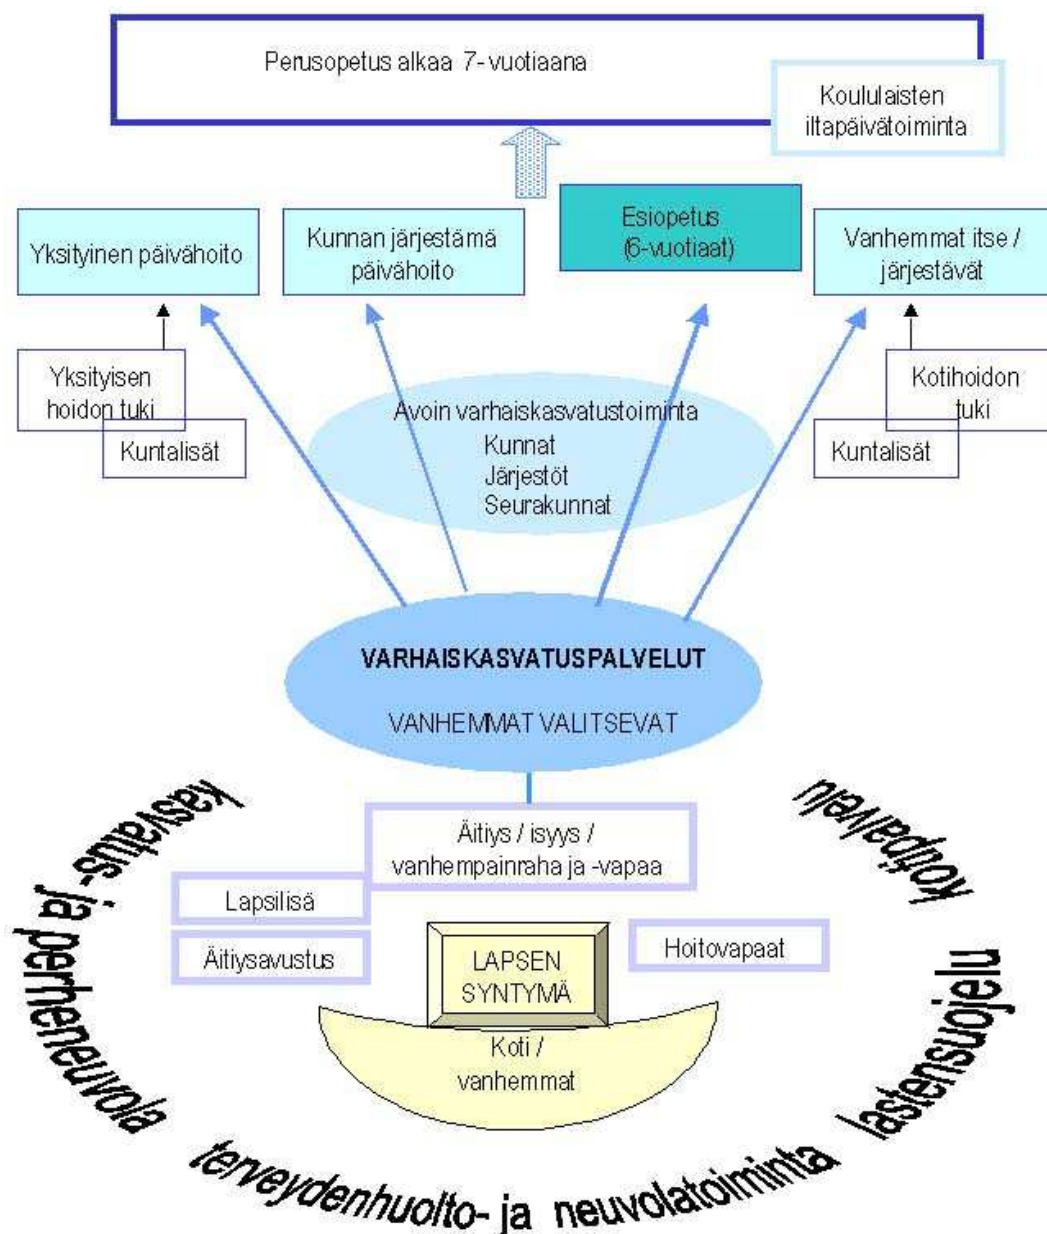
Perusopetus alkaa 7-vuotiaana

Koululaisten iltapäivätoiminta

Yksityinen päivähoito

Kunnan järjestämä päivähoito

Esiopetus (6-vuotiaat)

Vanhemmat itse / järjestävät

Yksityisen hoidon tuki

Kuntalisät

Kotihoidon tuki

Kuntalisät

Avoin varhaiskasvatustoiminta
Kunnat
Järjestöt
Seurakunnat

VARHAISKASVATUSPALVELUT

VANHEMMAT VALITSEVAT

Äitiys / isyys / vanhempainraha ja -vapaa

Lapsilisä

Äitiysavustus

Hoitovapaat

LAPSEN SYNTYMÄ

Koti / vanhemmat

kasvatus- ja perheneuvola

terveydenhuolto- ja neuvolatoiminta

lastensuojelu

kotipalvelu